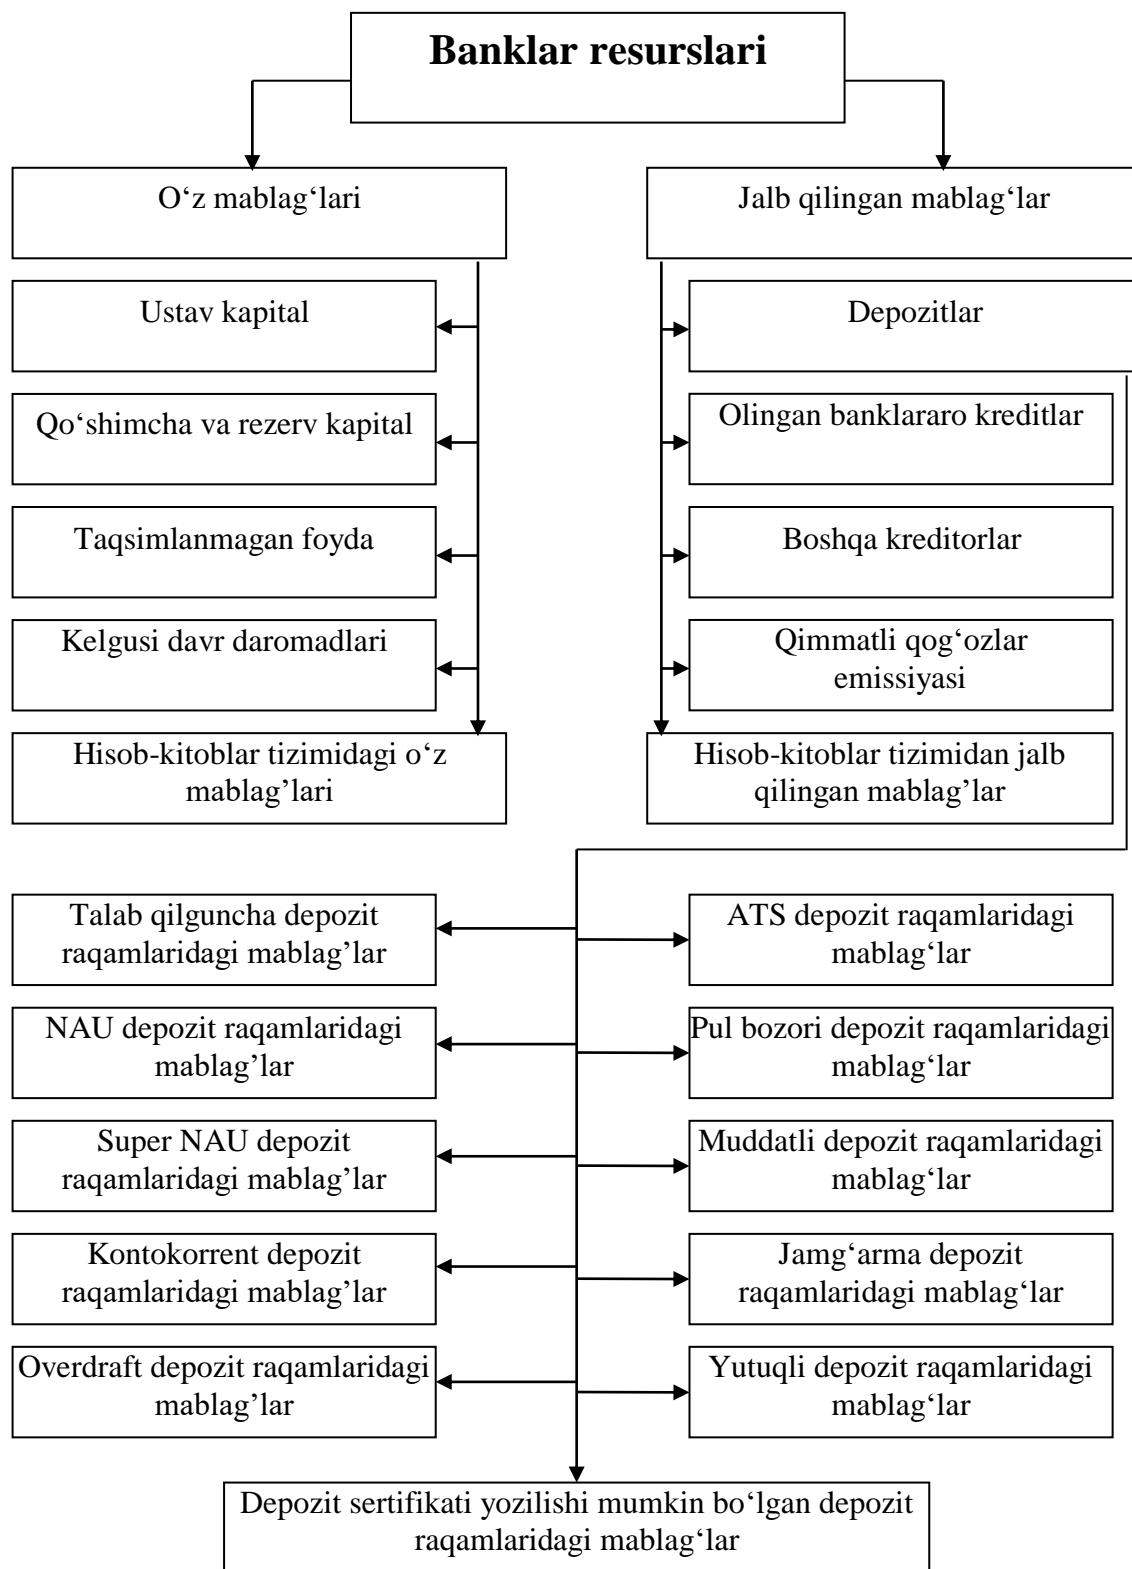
Banklar resurslari

O‘z mablag‘lari

Jalb qilingan mablag‘lar

Ustav kapital

Qo‘shimcha va rezerv kapital

Taqsimlanmagan foyda

Kelgusi davr daromadlari

Hisob-kitoblar tizimidagi o‘z mablag’lari

Depozitlar

Olingan banklararo kreditlar

Boshqa kreditorlar

Qimmatli qog‘ozlar emissiyasi

Hisob-kitoblar tizimidan jalb qilingan mablag’lar

Talab qilguncha depozit raqamlaridagi mablag’lar

NAU depozit raqamlaridagi mablag’lar

Super NAU depozit raqamlaridagi mablag’lar

Kontokorrent depozit raqamlaridagi mablag’lar

Overdraft depozit raqamlaridagi mablag’lar

ATS depozit raqamlaridagi mablag‘lar

Pul bozori depozit raqamlaridagi mablag‘lar

Muddatli depozit raqamlaridagi mablag‘lar

Jamg‘arma depozit raqamlaridagi mablag‘lar

Yutuqli depozit raqamlaridagi mablag‘lar

Depozit sertifikati yozilishi mumkin bo‘lgan depozit raqamlaridagi mablag‘lar